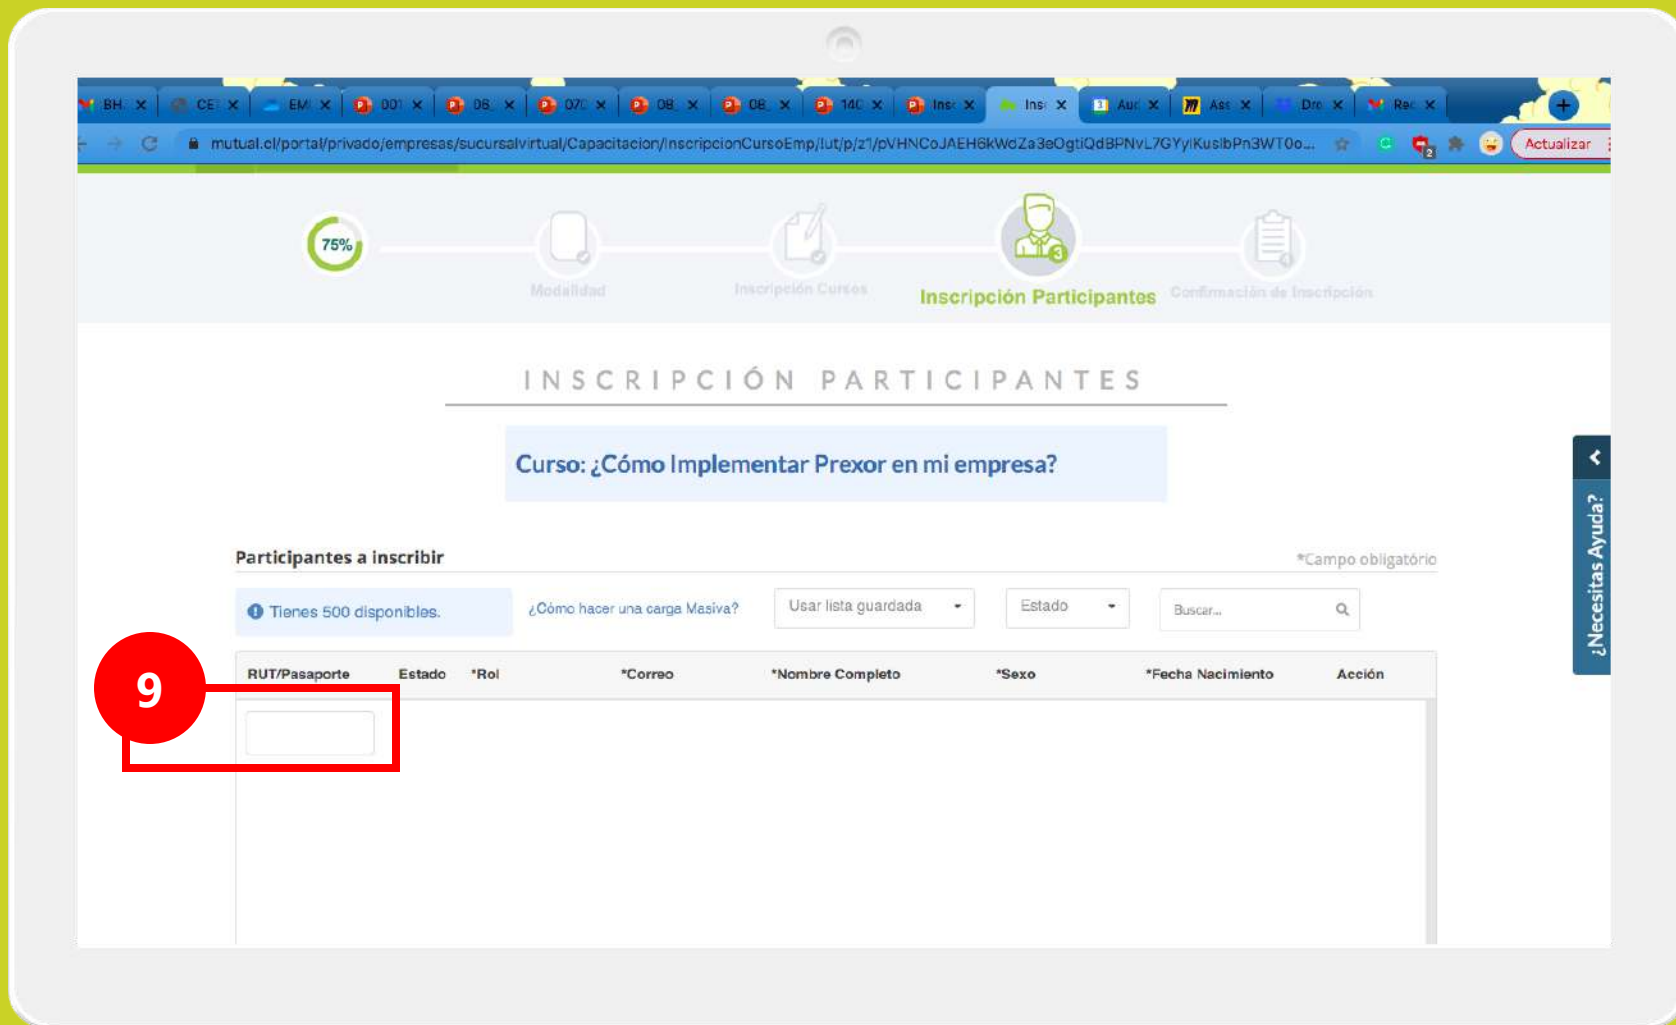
BH × CE × EM × 001 × 08 × 070 × 08 × 08 × 140 × Insc × Insc × Aud × Ass × Dro × Rec ×

mutual.cl/portal/privado/empresas/sucursalvirtual/Capacitacion/InscripcionCursoEmp/lut/p/z1/pVHNCoJAEH6kWdZa3eOgtiQdBPNvL7GYyiKusIbPn3WT0o...

Actualizar

75%

Modalidad

Inscripción Cursos

Inscripción Participantes

Confirmación de Inscripción

INSCRIPCIÓN PARTICIPANTES

Curso: ¿Cómo Implementar Prexor en mi empresa?

Participantes a inscribir

*Campo obligatorio

Tienes 500 disponibles.

¿Cómo hacer una carga Masiva?

Usar lista guardada

Estado

Buscar...

| RUT/Pasaporte | Estado | *Rol | *Correo | *Nombre Completo | *Sexo | *Fecha Nacimiento | Acción |
|---|---|---|---|---|---|---|---|

9

¿Necesitas Ayuda?